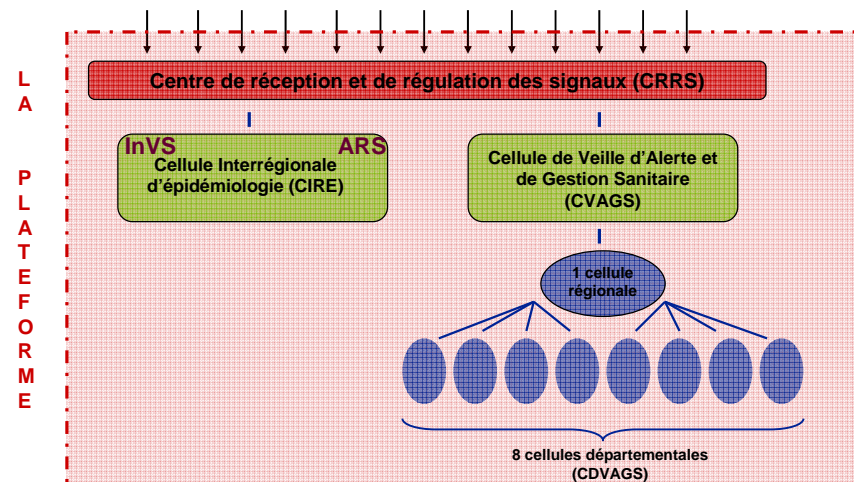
L A P L A T E F O R M E

Centre de réception et de régulation des signaux (CRRS)

InVS ARS
Cellule Interrégionale d'épidémiologie (CIRE)

Cellule de Veille d'Alerte et de Gestion Sanitaire (CVAGS)

1 cellule régionale

8 cellules départementales (CDVAGS)